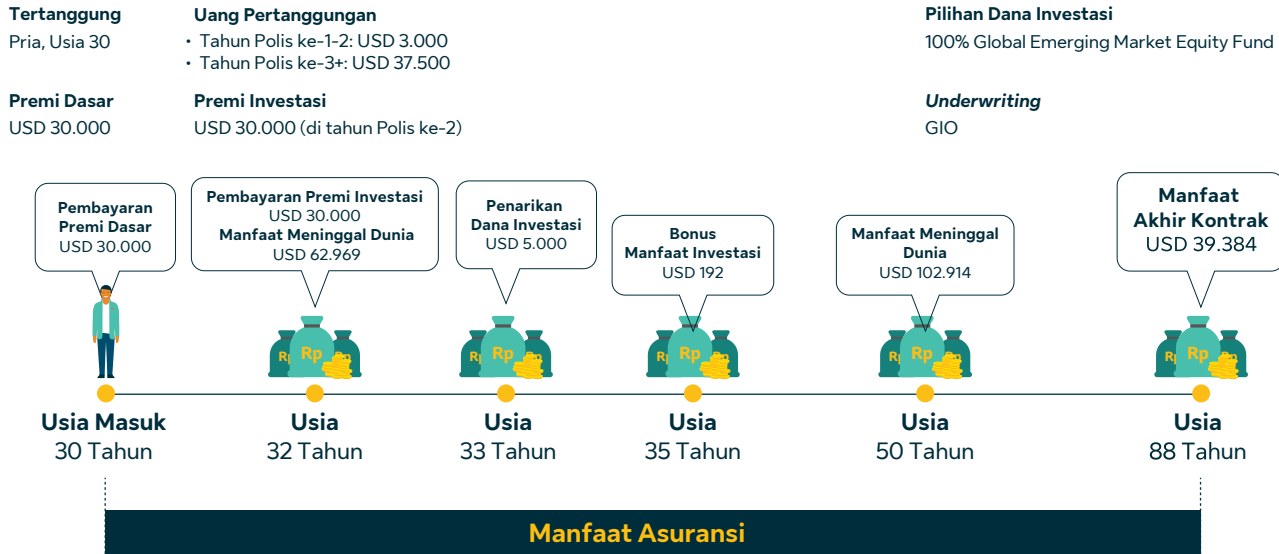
**Tertanggung**
Pria, Usia 30

**Uang Pertanggungan**
• Tahun Polis ke-1-2: USD 3.000
• Tahun Polis ke-3+: USD 37.500

**Pilihan Dana Investasi**
100% Global Emerging Market Equity Fund

**Premi Dasar**
USD 30.000

**Premi Investasi**
USD 30.000 (di tahun Polis ke-2)

***Underwriting***
GIO

**Pembayaran Premi Dasar**
USD 30.000

**Pembayaran Premi Investasi**
USD 30.000
**Manfaat Meninggal Dunia**
USD 62.969

**Penarikan Dana Investasi**
USD 5.000

**Bonus Manfaat Investasi**
USD 192

**Manfaat Meninggal Dunia**
USD 102.914

**Manfaat Akhir Kontrak**
USD 39.384

Rp Rp Rp Rp Rp Rp Rp Rp Rp Rp Rp Rp Rp Rp Rp

**Usia Masuk**
30 Tahun

**Usia**
32 Tahun

**Usia**
33 Tahun

**Usia**
35 Tahun

**Usia**
50 Tahun

**Usia**
88 Tahun

**Manfaat Asuransi**